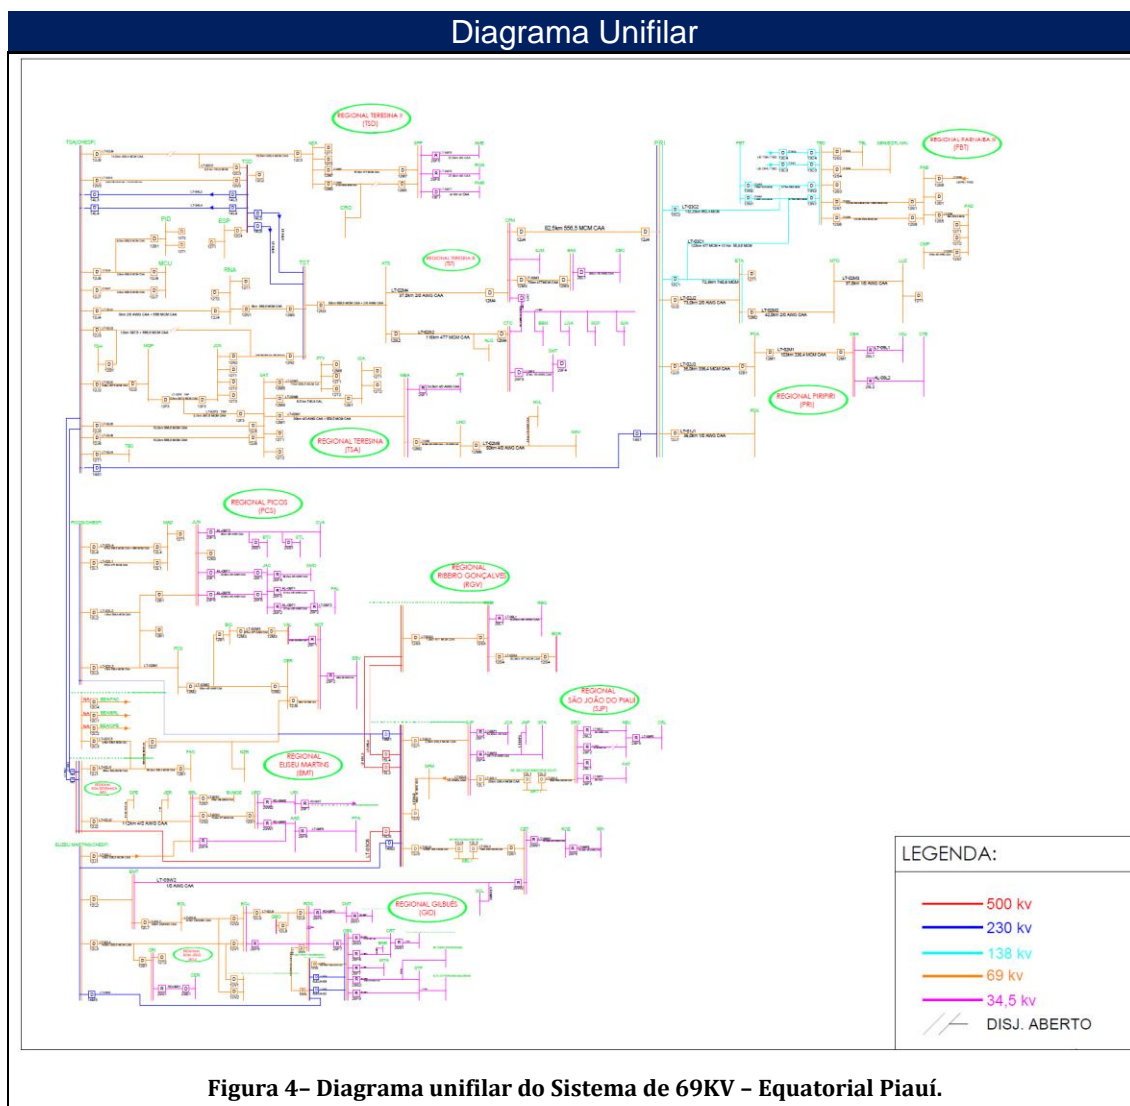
Diagrama Unifilar

REGIONAL TERESINA II
(TSD)

REGIONAL PARNAIBA II
(PBT)

REGIONAL TERESINA II
(TST)

82,5km 556,5 MCM CAA

REGIONAL PIRIPIRI
(PRI)

REGIONAL TERESINA
(TSA)

REGIONAL PICOS
(PCS)

REGIONAL RIBEIRO GONÇALVES
(RGV)

REGIONAL SÃO JOÃO DO PIAUÍ
(SJP)

REGIONAL ELISEU MARTINS
(EMT)

REGIONAL GILBUÉS
(GID)

LEGENDA:

500 kv

230 kv

138 kv

69 kv

34,5 kv

DISJ. ABERTO

Figura 4– Diagrama unifilar do Sistema de 69KV – Equatorial Piauí.